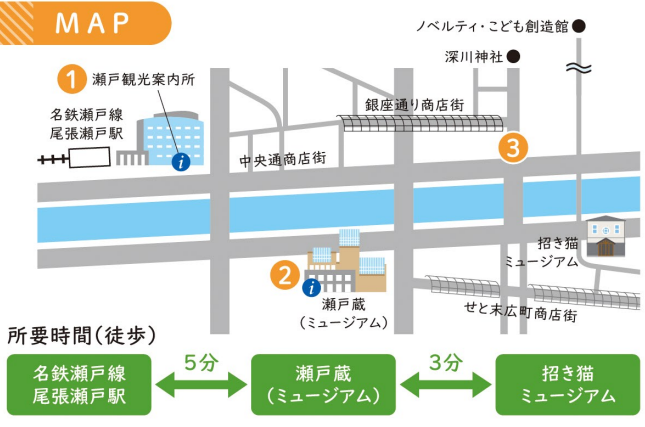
MAP

ノベルティ・こども創造館

深川神社

1 瀬戸観光案内所

名鉄瀬戸線
尾張瀬戸駅

銀座通り商店街

3

中央通商店街

招き猫
ミュージアム

2

瀬戸蔵
(ミュージアム)

せと末広町商店街

所要時間(徒歩)

名鉄瀬戸線
尾張瀬戸駅

5分

瀬戸蔵
(ミュージアム)

3分

招き猫
ミュージアム